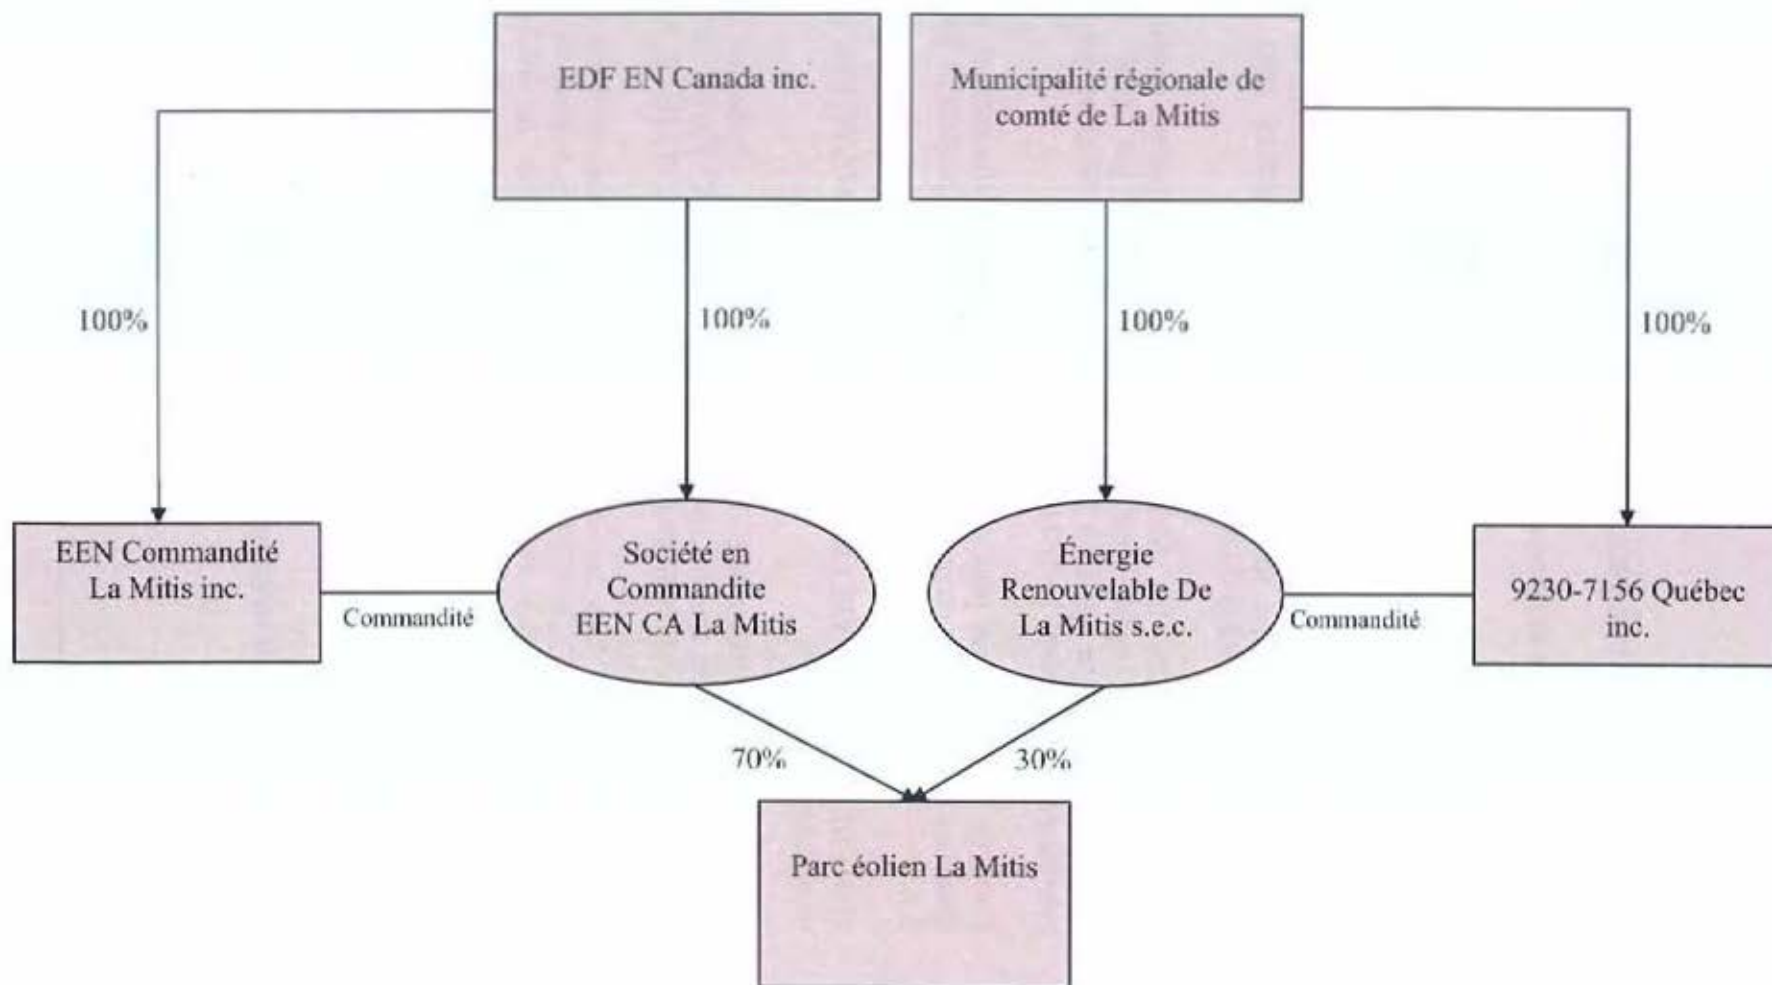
EDF EN Canada inc.

Municipalité régionale de comté de La Mitis

100%

100%

100%

100%

EEN Commandité La Mitis inc.

Commandité

Société en Commandite EEN CA La Mitis

Énergie Renouvelable De La Mitis s.e.c.

Commandité

9230-7156 Québec inc.

70%

30%

Parc éolien La Mitis